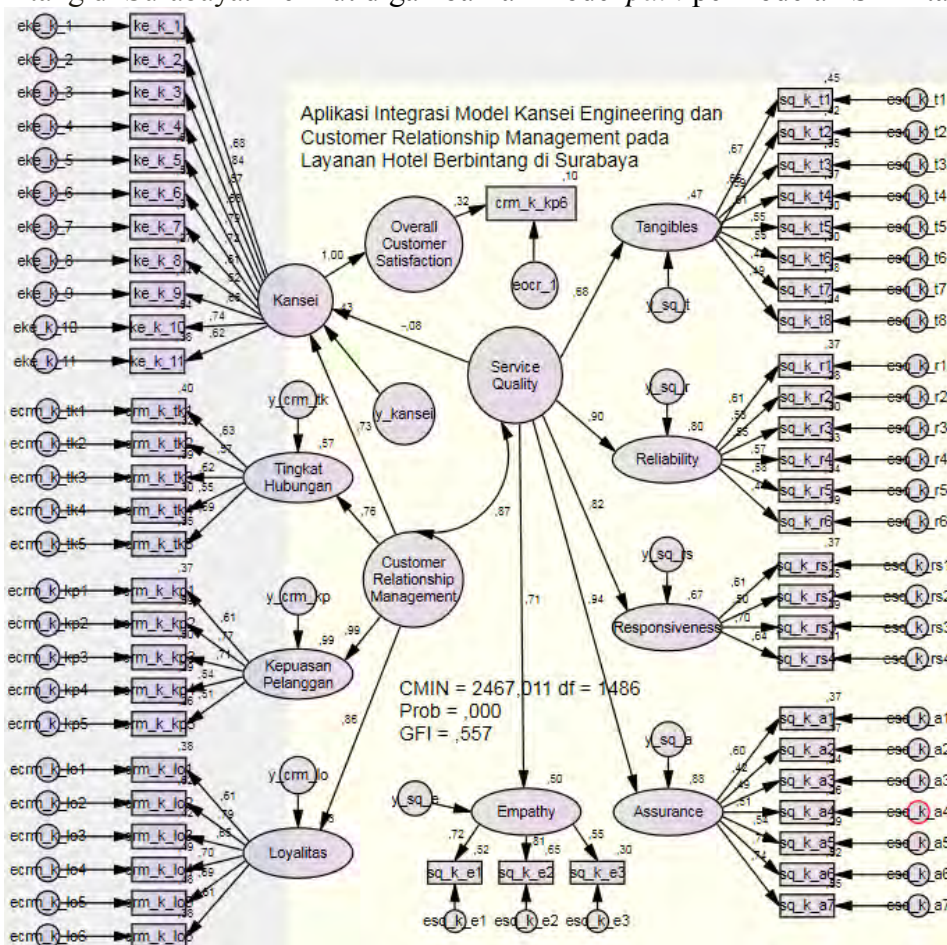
Aplikasi Integrasi Model Kansei Engineering dan Customer Relationship Management pada Layanan Hotel Berbintang di Surabaya

eke_k_1 ke_k_1
eke_k_2 ke_k_2
eke_k_3 ke_k_3
eke_k_4 ke_k_4
eke_k_5 ke_k_5
eke_k_6 ke_k_6
eke_k_7 ke_k_7
eke_k_8 ke_k_8
eke_k_9 ke_k_9
eke_k_10 ke_k_10
eke_k_11 ke_k_11

,68 ,84 ,57 ,66 ,75 ,72 ,61 ,52 ,65 ,74 ,62

Kansei
,43
1,00
Overall Customer Satisfaction
,32
crm_k_kp6
,10
eocr_1
,66
-,08
y_kansei
,73
Service Quality

ecrm_k_tk1 crm_k_tk1
ecrm_k_tk2 crm_k_tk2
ecrm_k_tk3 crm_k_tk3
ecrm_k_tk4 crm_k_tk4
ecrm_k_tk5 crm_k_tk5
,40 ,63 ,57 ,62 ,55 ,69
y_crm_tk
,57
Tingkat Hubungan
,76
,87
Customer Relationship Management

ecrm_k_kp1 crm_k_kp1
ecrm_k_kp2 crm_k_kp2
ecrm_k_kp3 crm_k_kp3
ecrm_k_kp4 crm_k_kp4
ecrm_k_kp5 crm_k_kp5
,37 ,61 ,77 ,71 ,54 ,51
y_crm_kp
Kepuasan Pelanggan
,99 ,99
,86

ecrm_k_lo1 crm_k_lo1
ecrm_k_lo2 crm_k_lo2
ecrm_k_lo3 crm_k_lo3
ecrm_k_lo4 crm_k_lo4
ecrm_k_lo5 crm_k_lo5
ecrm_k_lo6 crm_k_lo6
,38 ,61 ,79 ,65 ,70 ,69 ,61
y_crm_lo
Loyalitas

CMIN = 2467,011 df = 1486
Prob = ,000
GFI = ,557

,71
,94
,82
,90

y_sq_e
Empathy
,50
,72 ,81 ,55
,52 ,65 ,30
sq_k_e1 sq_k_e2 sq_k_e3
esq_k_e1 esq_k_e2 esq_k_e3

Tangibles
,47
y_sq_t
,67 ,59 ,61 ,55 ,55 ,41 ,48
sq_k_t1 esq_k_t1
sq_k_t2 esq_k_t2
sq_k_t3 esq_k_t3
sq_k_t4 esq_k_t4
sq_k_t5 esq_k_t5
sq_k_t6 esq_k_t6
sq_k_t7 esq_k_t7
sq_k_t8 esq_k_t8
,45

y_sq_r
Reliability
,80
,61 ,58 ,55 ,57 ,58
sq_k_r1 esq_k_r1
sq_k_r2 esq_k_r2
sq_k_r3 esq_k_r3
sq_k_r4 esq_k_r4
sq_k_r5 esq_k_r5
sq_k_r6 esq_k_r6
,37

y_sq_rs
Responsiveness
,67
,61 ,50 ,70 ,64
sq_k_rs1 esq_k_rs1
sq_k_rs2 esq_k_rs2
sq_k_rs3 esq_k_rs3
sq_k_rs4 esq_k_rs4
,37

y_sq_a
Assurance
,88
,60 ,42 ,49 ,51 ,54 ,54 ,74
sq_k_a1 esq_k_a1
sq_k_a2 esq_k_a2
sq_k_a3 esq_k_a3
sq_k_a4 esq_k_a4
sq_k_a5 esq_k_a5
sq_k_a6 esq_k_a6
sq_k_a7 esq_k_a7
,37